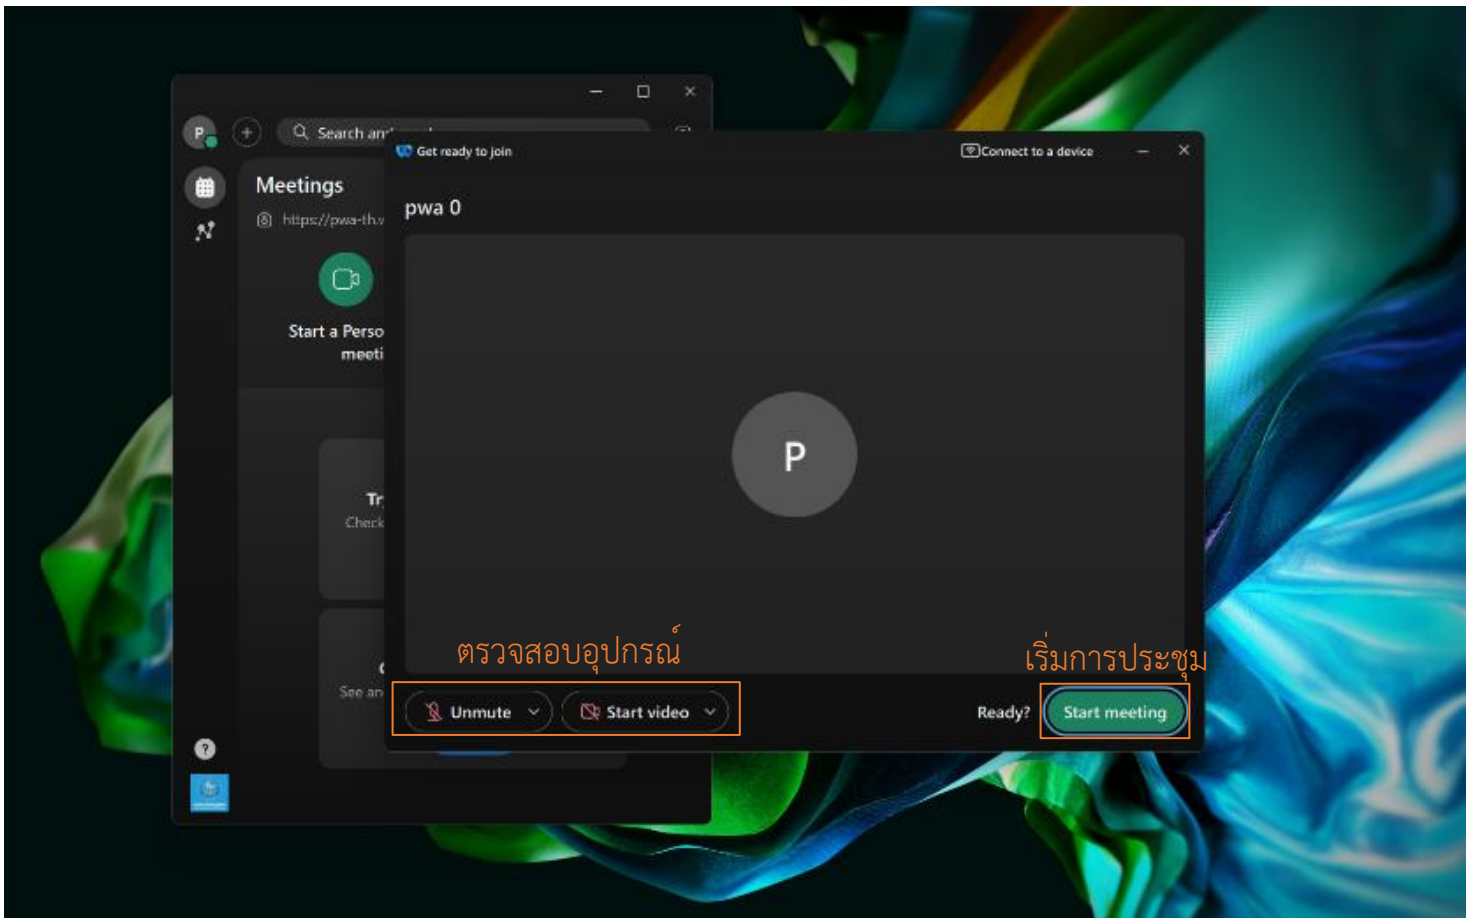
P

Search an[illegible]

Meetings

https://pwa-th.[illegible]

Start a Perso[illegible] meeti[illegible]

Tr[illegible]
Check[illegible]

See an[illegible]

Get ready to join

Connect to a device

pwa 0

P

ตรวจสอบอุปกรณ์

เริ่มการประชุม

Unmute

Start video

Ready?

Start meeting